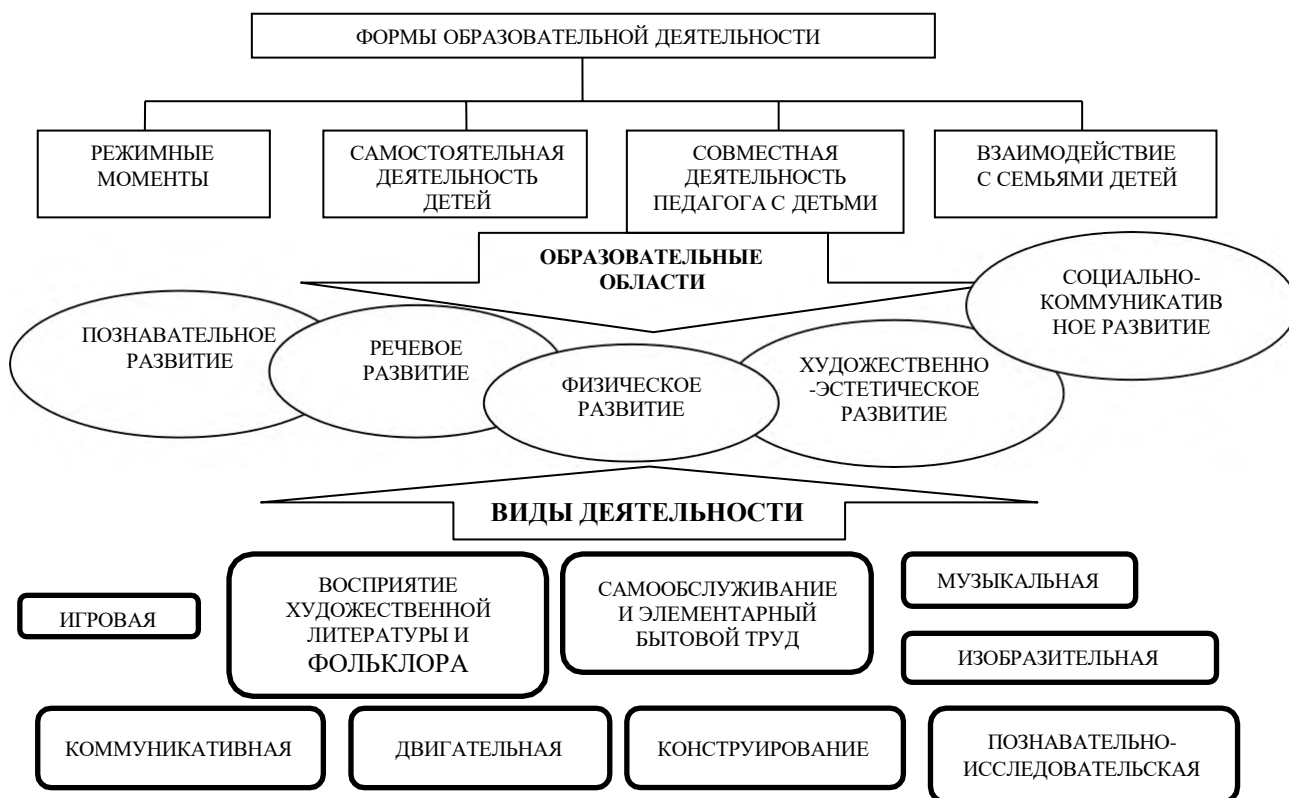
ФОРМЫ ОБРАЗОВАТЕЛЬНОЙ ДЕЯТЕЛЬНОСТИ

РЕЖИМНЫЕ МОМЕНТЫ

САМОСТОЯТЕЛЬНАЯ ДЕЯТЕЛЬНОСТЬ ДЕТЕЙ

СОВМЕСТНАЯ ДЕЯТЕЛЬНОСТЬ ПЕДАГОГА С ДЕТЬМИ

ВЗАИМОДЕЙСТВИЕ С СЕМЬЯМИ ДЕТЕЙ

ОБРАЗОВАТЕЛЬНЫЕ ОБЛАСТИ

СОЦИАЛЬНО-КОММУНИКАТИВНОЕ РАЗВИТИЕ

ПОЗНАВАТЕЛЬНОЕ РАЗВИТИЕ

РЕЧЕВОЕ РАЗВИТИЕ

ФИЗИЧЕСКОЕ РАЗВИТИЕ

ХУДОЖЕСТВЕННО-ЭСТЕТИЧЕСКОЕ РАЗВИТИЕ

ВИДЫ ДЕЯТЕЛЬНОСТИ

ИГРОВАЯ

ВОСПРИЯТИЕ ХУДОЖЕСТВЕННОЙ ЛИТЕРАТУРЫ И ФОЛЬКЛОРА

САМООБСЛУЖИВАНИЕ И ЭЛЕМЕНТАРНЫЙ БЫТОВОЙ ТРУД

МУЗЫКАЛЬНАЯ

ИЗОБРАЗИТЕЛЬНАЯ

КОММУНИКАТИВНАЯ

ДВИГАТЕЛЬНАЯ

КОНСТРУИРОВАНИЕ

ПОЗНАВАТЕЛЬНО-ИССЛЕДОВАТЕЛЬСКАЯ